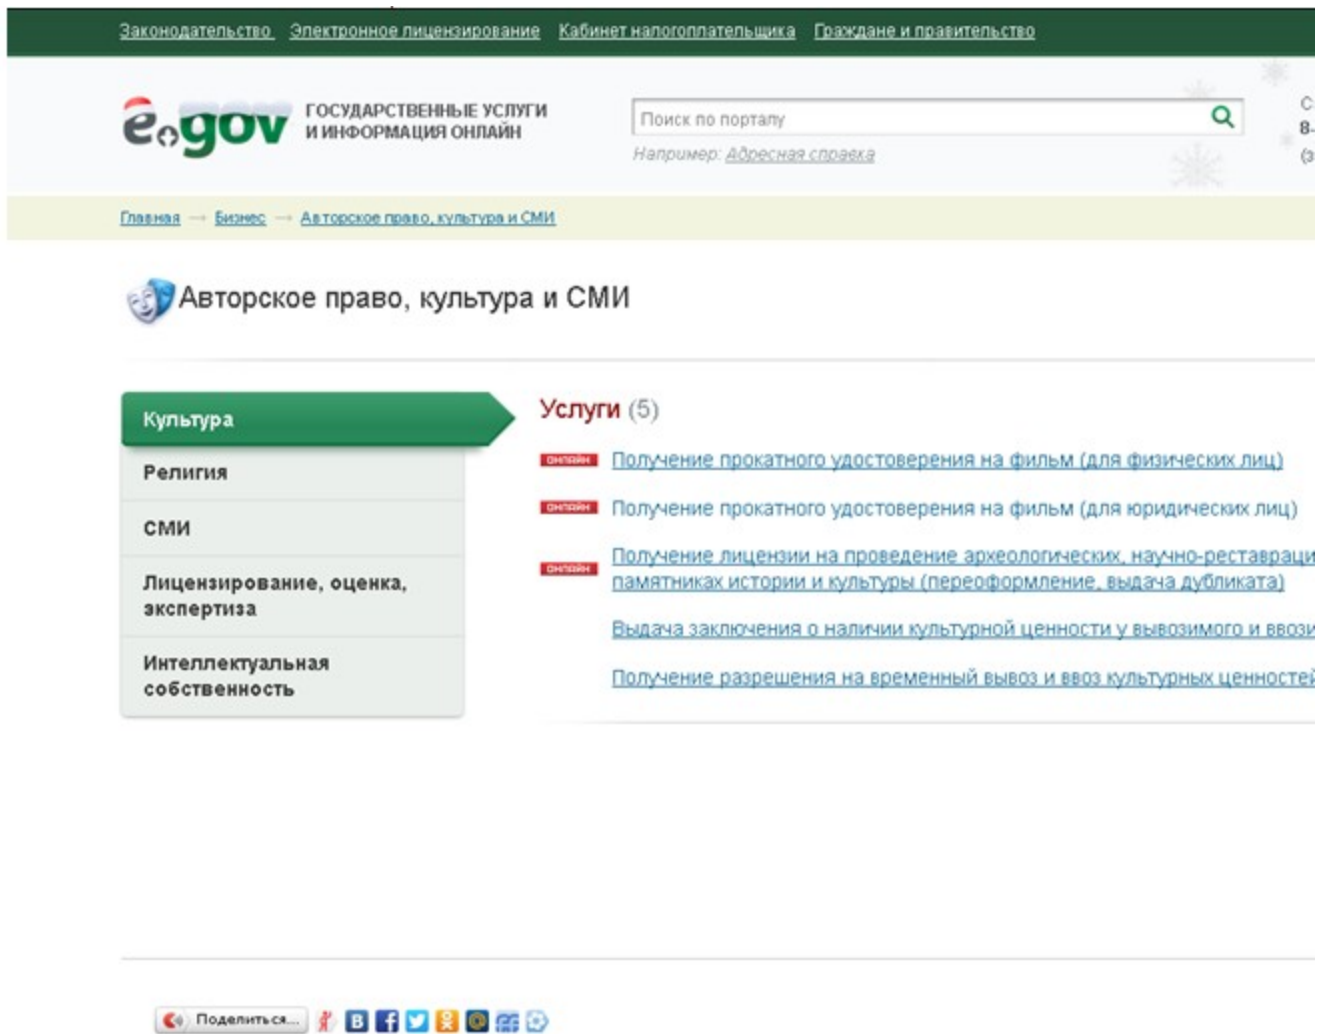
Законодательство Электронное лицензирование Кабинет налогоплательщика Граждане и правительство

egov ГОСУДАРСТВЕННЫЕ УСЛУГИ И ИНФОРМАЦИЯ ОНЛАЙН

Поиск по порталу

Например: Адресная справка

Главная → Бизнес → Авторское право, культура и СМИ

Авторское право, культура и СМИ

Культура

Религия

СМИ

Лицензирование, оценка, экспертиза

Интеллектуальная собственность

Услуги (5)

онлайн Получение прокатного удостоверения на фильм (для физических лиц)

онлайн Получение прокатного удостоверения на фильм (для юридических лиц)

онлайн Получение лицензии на проведение археологических, научно-реставраци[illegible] памятниках истории и культуры (переоформление, выдача дубликата)

Выдача заключения о наличии культурной ценности у вывозимого и ввоз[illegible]

Получение разрешения на временный вывоз и ввоз культурных ценносте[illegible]

Поделиться...